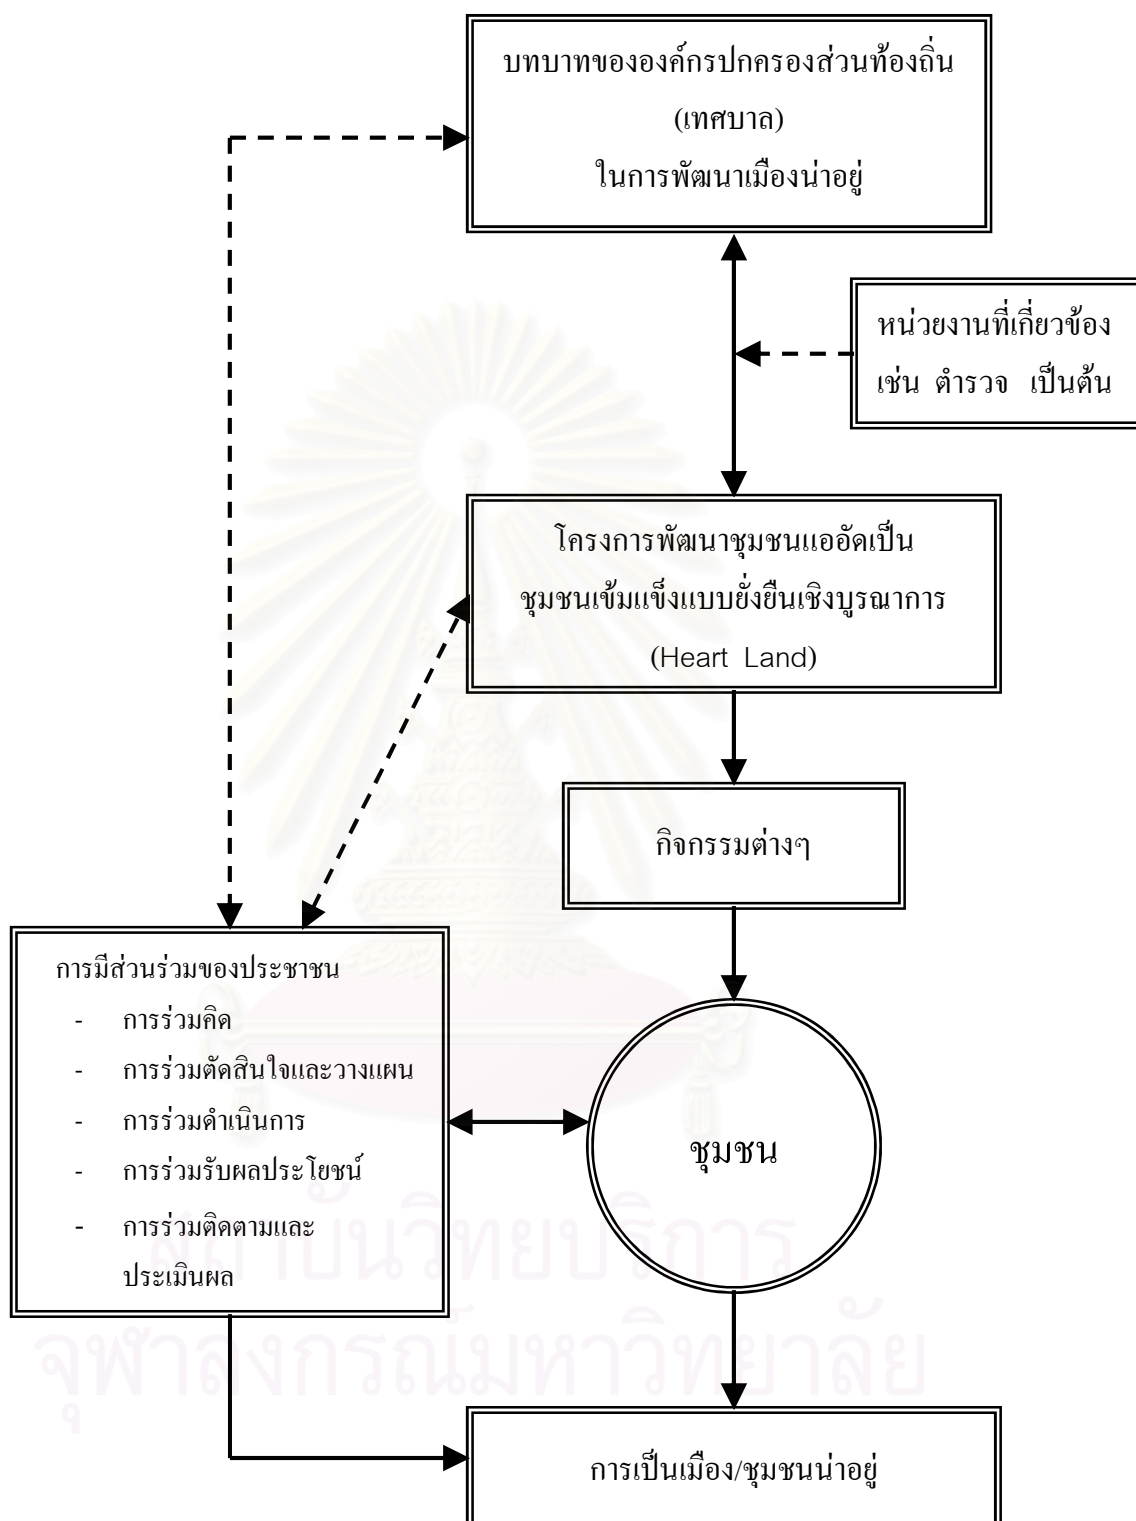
บทบาทขององค์กรปกครองส่วนท้องถิ่น (เทศบาล) ในการพัฒนาเมืองน่าอยู่

หน่วยงานที่เกี่ยวข้อง เช่น ตำรวจ เป็นต้น

โครงการพัฒนาชุมชนแออัดเป็นชุมชนเข้มแข็งแบบยั่งยืนเชิงบูรณาการ (Heart Land)

กิจกรรมต่างๆ

การมีส่วนร่วมของประชาชน
- การร่วมคิด
- การร่วมตัดสินใจและวางแผน
- การร่วมดำเนินการ
- การร่วมรับผลประโยชน์
- การร่วมติดตามและประเมินผล

ชุมชน

การเป็นเมือง/ชุมชนน่าอยู่

สถาบันวิทยบริการ
จุฬาลงกรณ์มหาวิทยาลัย